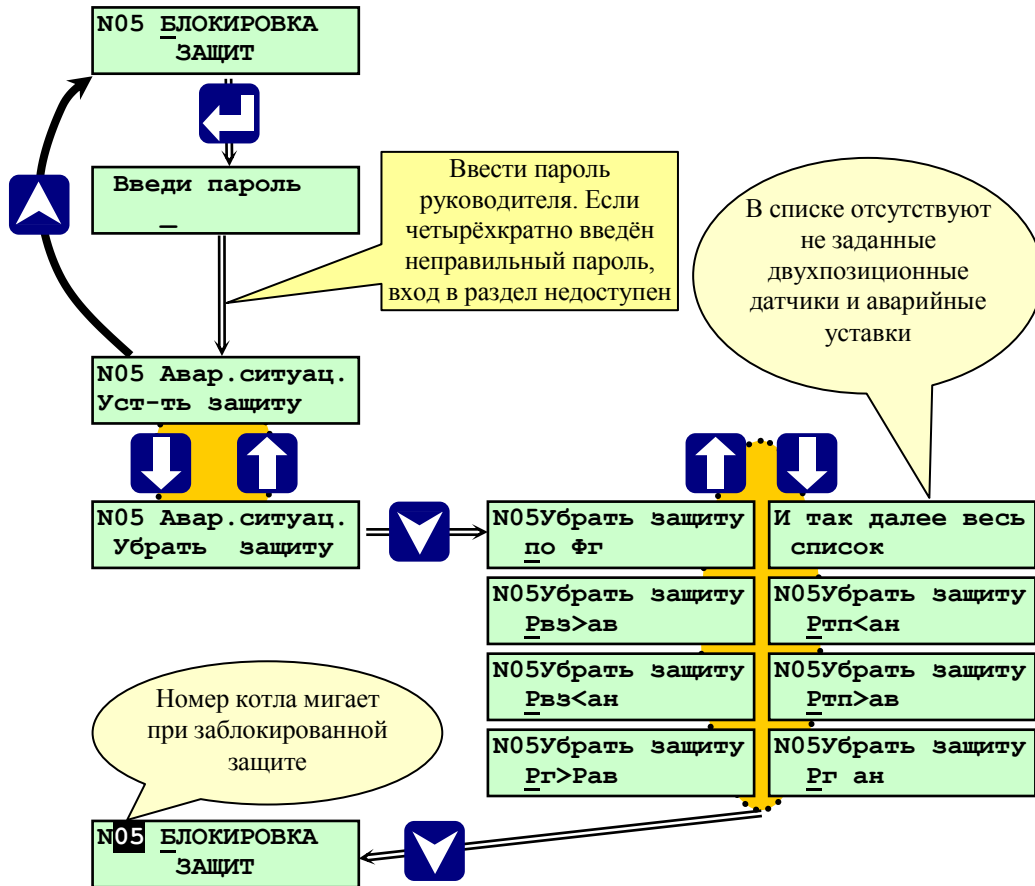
N05 БЛОКИРОВКА ЗАЩИТ

Введи пароль
_

Ввести пароль руководителя. Если четырёхкратно введён неправильный пароль, вход в раздел недоступен

В списке отсутствуют не заданные двухпозиционные датчики и аварийные уставки

N05 Авар.ситуац. Уст-ть защиту

N05 Авар.ситуац. Убрать защиту

N05Убрать защиту по Фг

И так далее весь список

N05Убрать защиту Рвз>ав

N05Убрать защиту Ртп<ан

N05Убрать защиту Рвз<ан

N05Убрать защиту Ртп>ав

N05Убрать защиту Рг>Рав

N05Убрать защиту Рг ан

Номер котла мигает при заблокированной защите

N05 БЛОКИРОВКА ЗАЩИТ